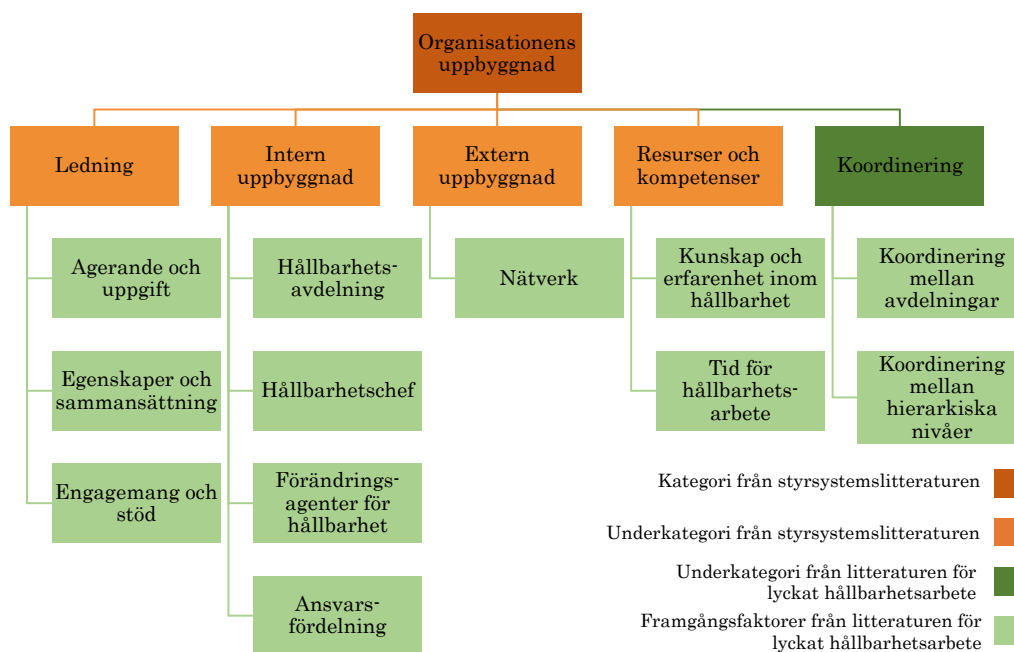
Organisationens uppbyggnad

Ledning

Agerande och uppgift

Egenskaper och sammansättning

Engagemang och stöd

Intern uppbyggnad

Hållbarhetsavdelning

Hållbarhetschef

Förändringsagenter för hållbarhet

Ansvarsfördelning

Extern uppbyggnad

Nätverk

Resurser och kompetenser

Kunskap och erfarenhet inom hållbarhet

Tid för hållbarhetsarbete

Koordinering

Koordinering mellan avdelningar

Koordinering mellan hierarkiska nivåer

Kategori från styrsystemslitteraturen

Underkategori från styrsystemslitteraturen

Underkategori från litteraturen för lyckat hållbarhetsarbete

Framgångsfaktorer från litteraturen för lyckat hållbarhetsarbete